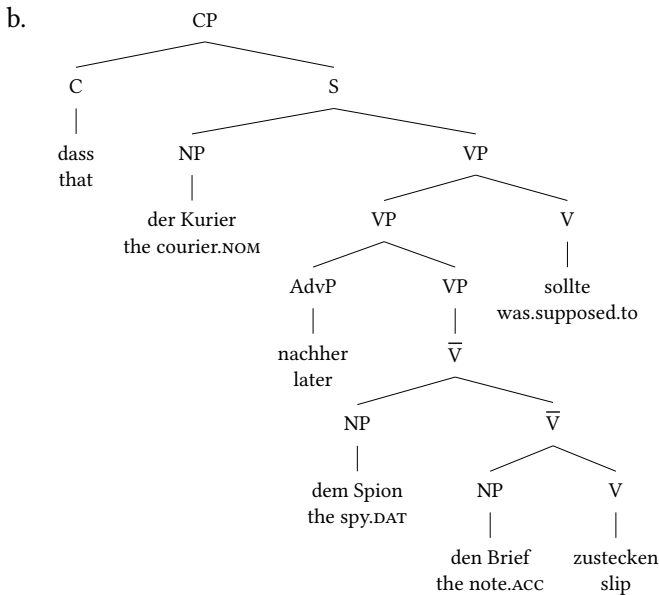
b. CP

C

dass
that

S

NP

der Kurier
the courier.NOM

VP

VP

AdvP

nachher
later

VP

$\overline{\text{V}}$

NP

dem Spion
the spy.DAT

$\overline{\text{V}}$

NP

den Brief
the note.ACC

V

zustecken
slip

V

sollte
was.supposed.to